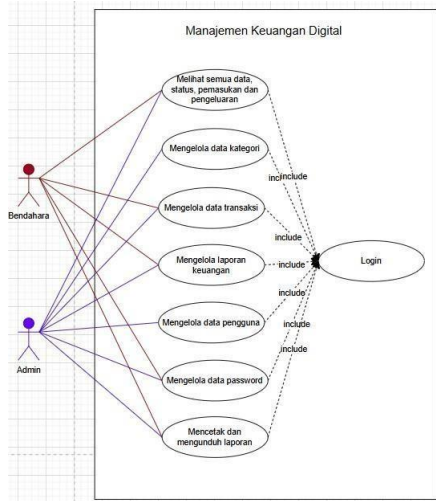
Manajemen Keuangan Digital

Melihat semua data, status, pemasukan dan pengeluaran

Mengelola data kategori

Mengelola data transaksi

Mengelola laporan keuangan

Mengelola data pengguna

Mengelola data password

Mencetak dan mengunduh laporan

Login

include
include
include
include
include
include
include

Bendahara

Admin